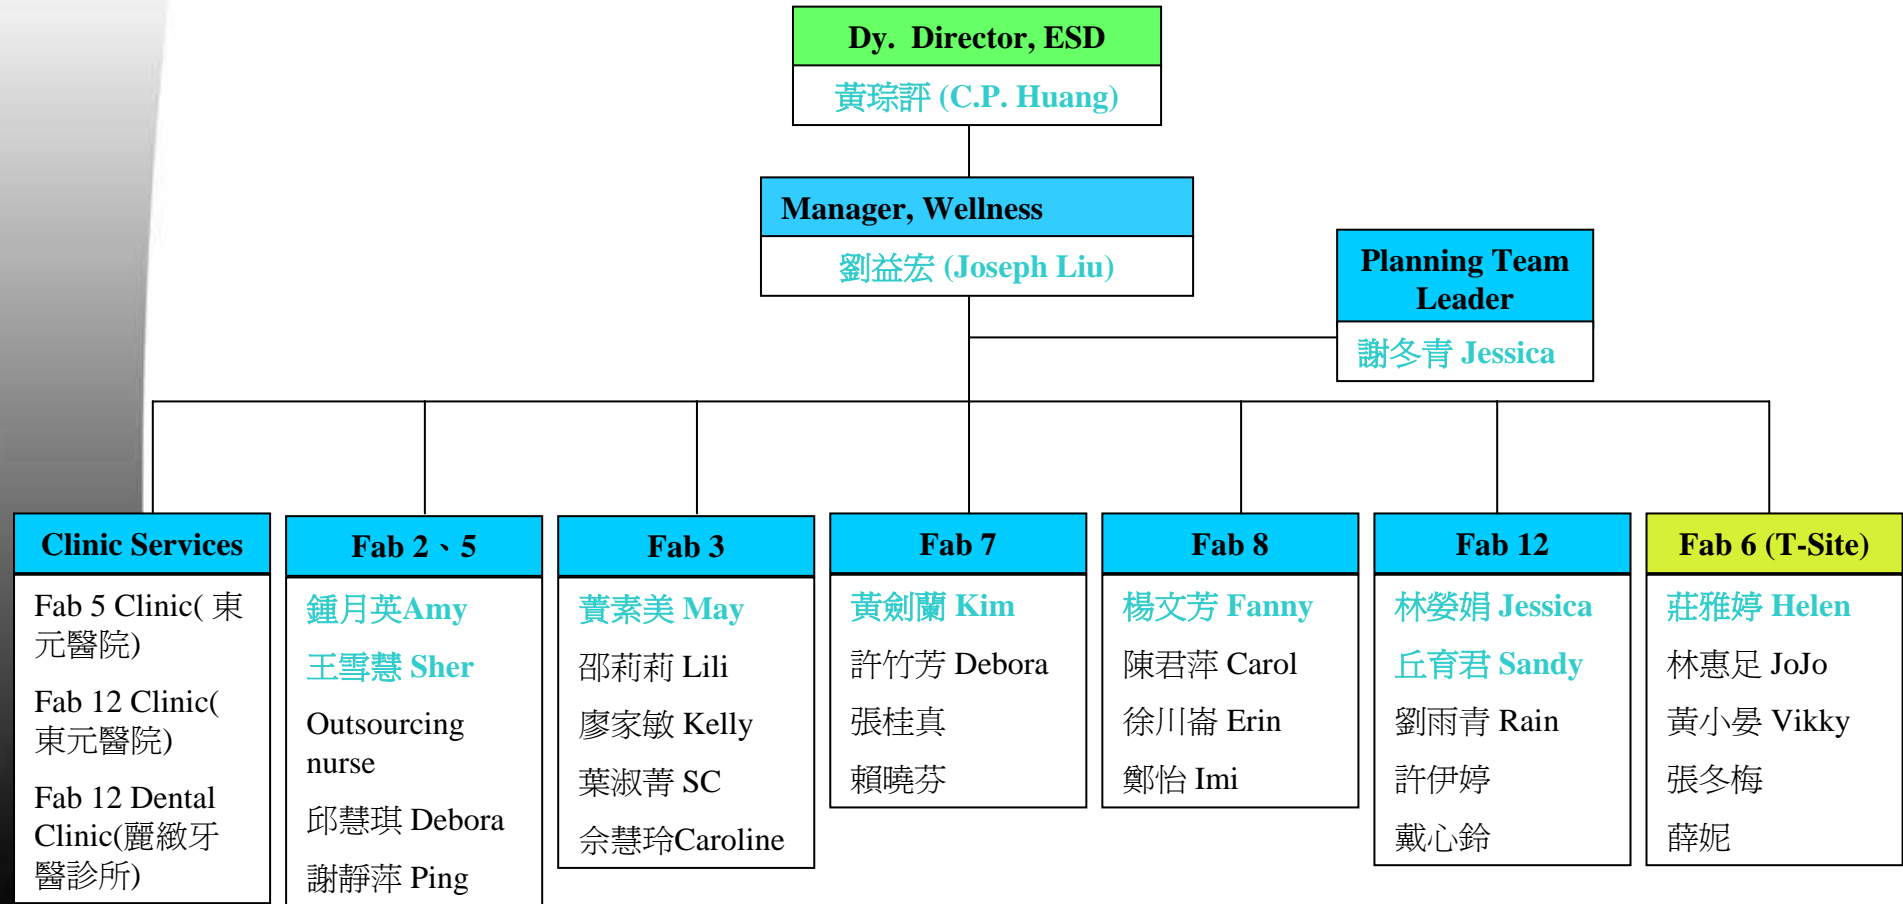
Dy. Director, ESD
黃琮評 (C.P. Huang)

Manager, Wellness
劉益宏 (Joseph Liu)

Planning Team Leader
謝冬青 Jessica

Clinic Services
Fab 5 Clinic( 東元醫院)
Fab 12 Clinic( 東元醫院)
Fab 12 Dental Clinic(麗緻牙醫診所)

Fab 2、5
鍾月英Amy
王雪慧 Sher
Outsourcing nurse
邱慧琪 Debora
謝靜萍 Ping

Fab 3
蕢素美 May
邵莉莉 Lili
廖家敏 Kelly
葉淑菁 SC
佘慧玲Caroline

Fab 7
黃劍蘭 Kim
許竹芳 Debora
張桂真
賴曉芬

Fab 8
楊文芳 Fanny
陳君萍 Carol
徐川崙 Erin
鄭怡 Imi

Fab 12
林嫈娟 Jessica
丘育君 Sandy
劉雨青 Rain
許伊婷
戴心鈴

Fab 6 (T-Site)
莊雅婷 Helen
林惠足 JoJo
黃小晏 Vikky
張冬梅
薛妮